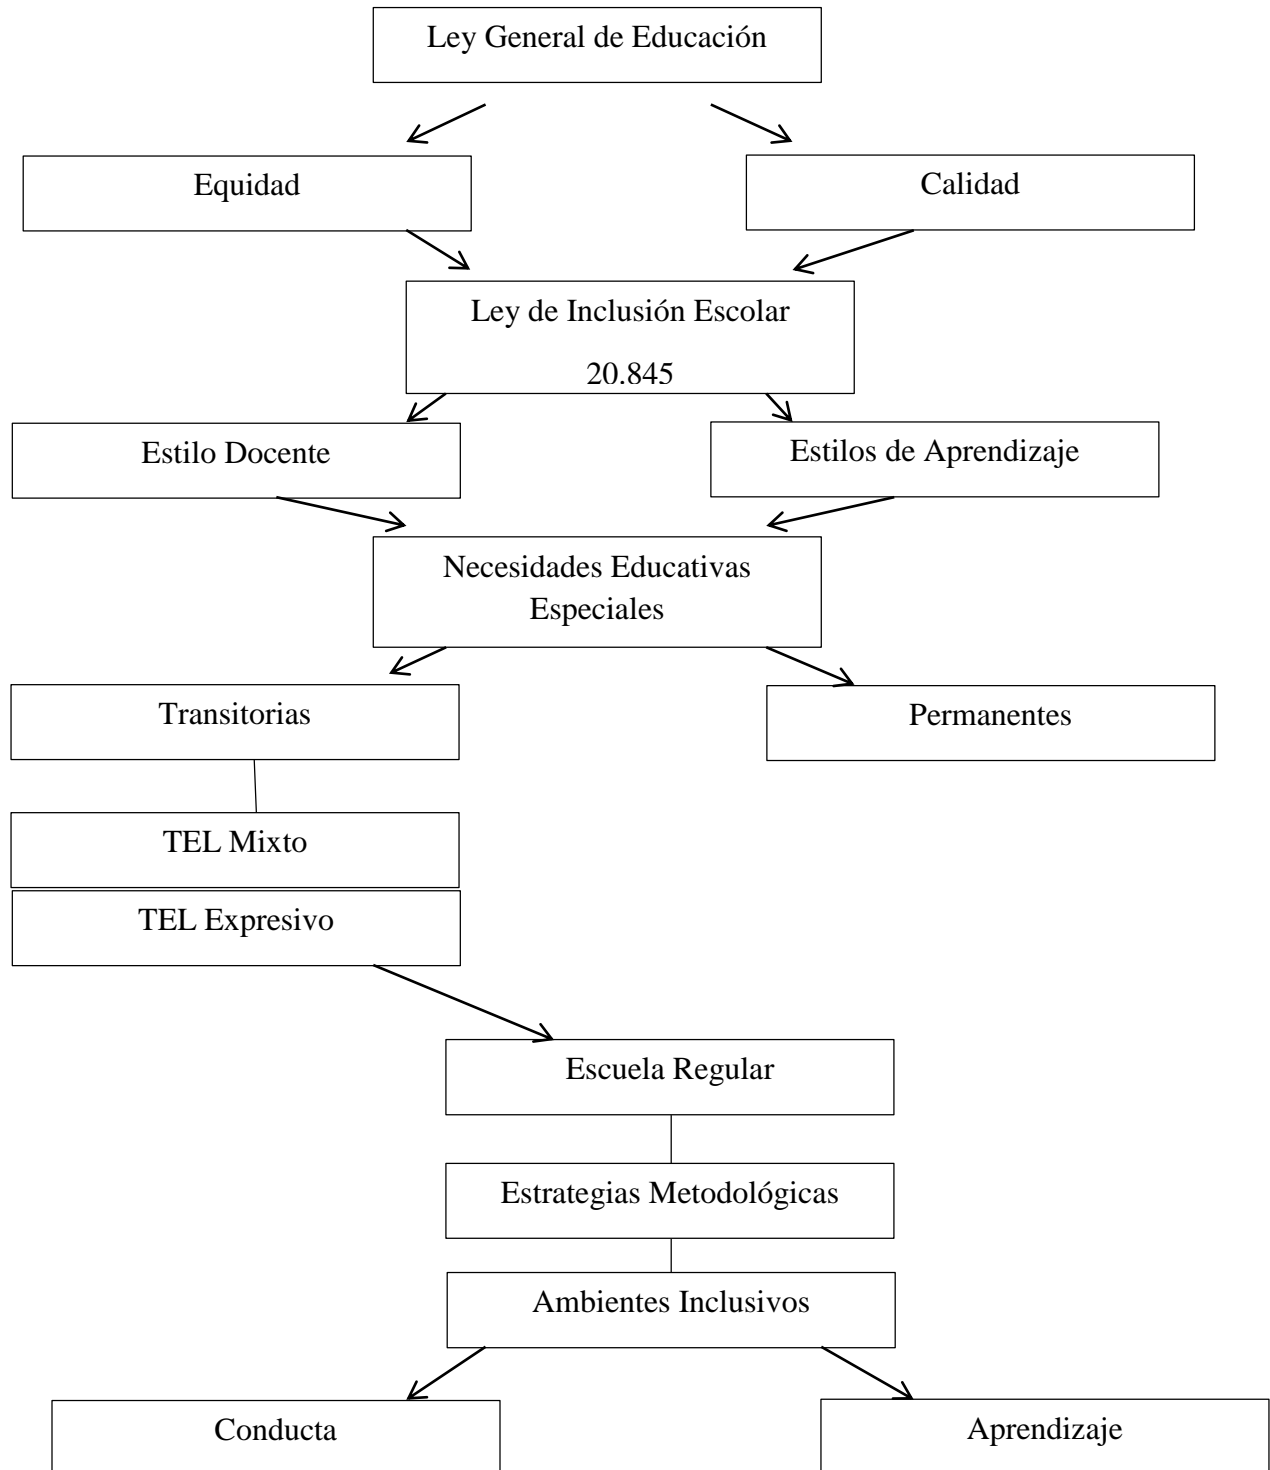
Ley General de Educación

Equidad

Calidad

Ley de Inclusión Escolar

20.845

Estilo Docente

Estilos de Aprendizaje

Necesidades Educativas Especiales

Transitorias

Permanentes

TEL Mixto

TEL Expresivo

Escuela Regular

Estrategias Metodológicas

Ambientes Inclusivos

Conducta

Aprendizaje